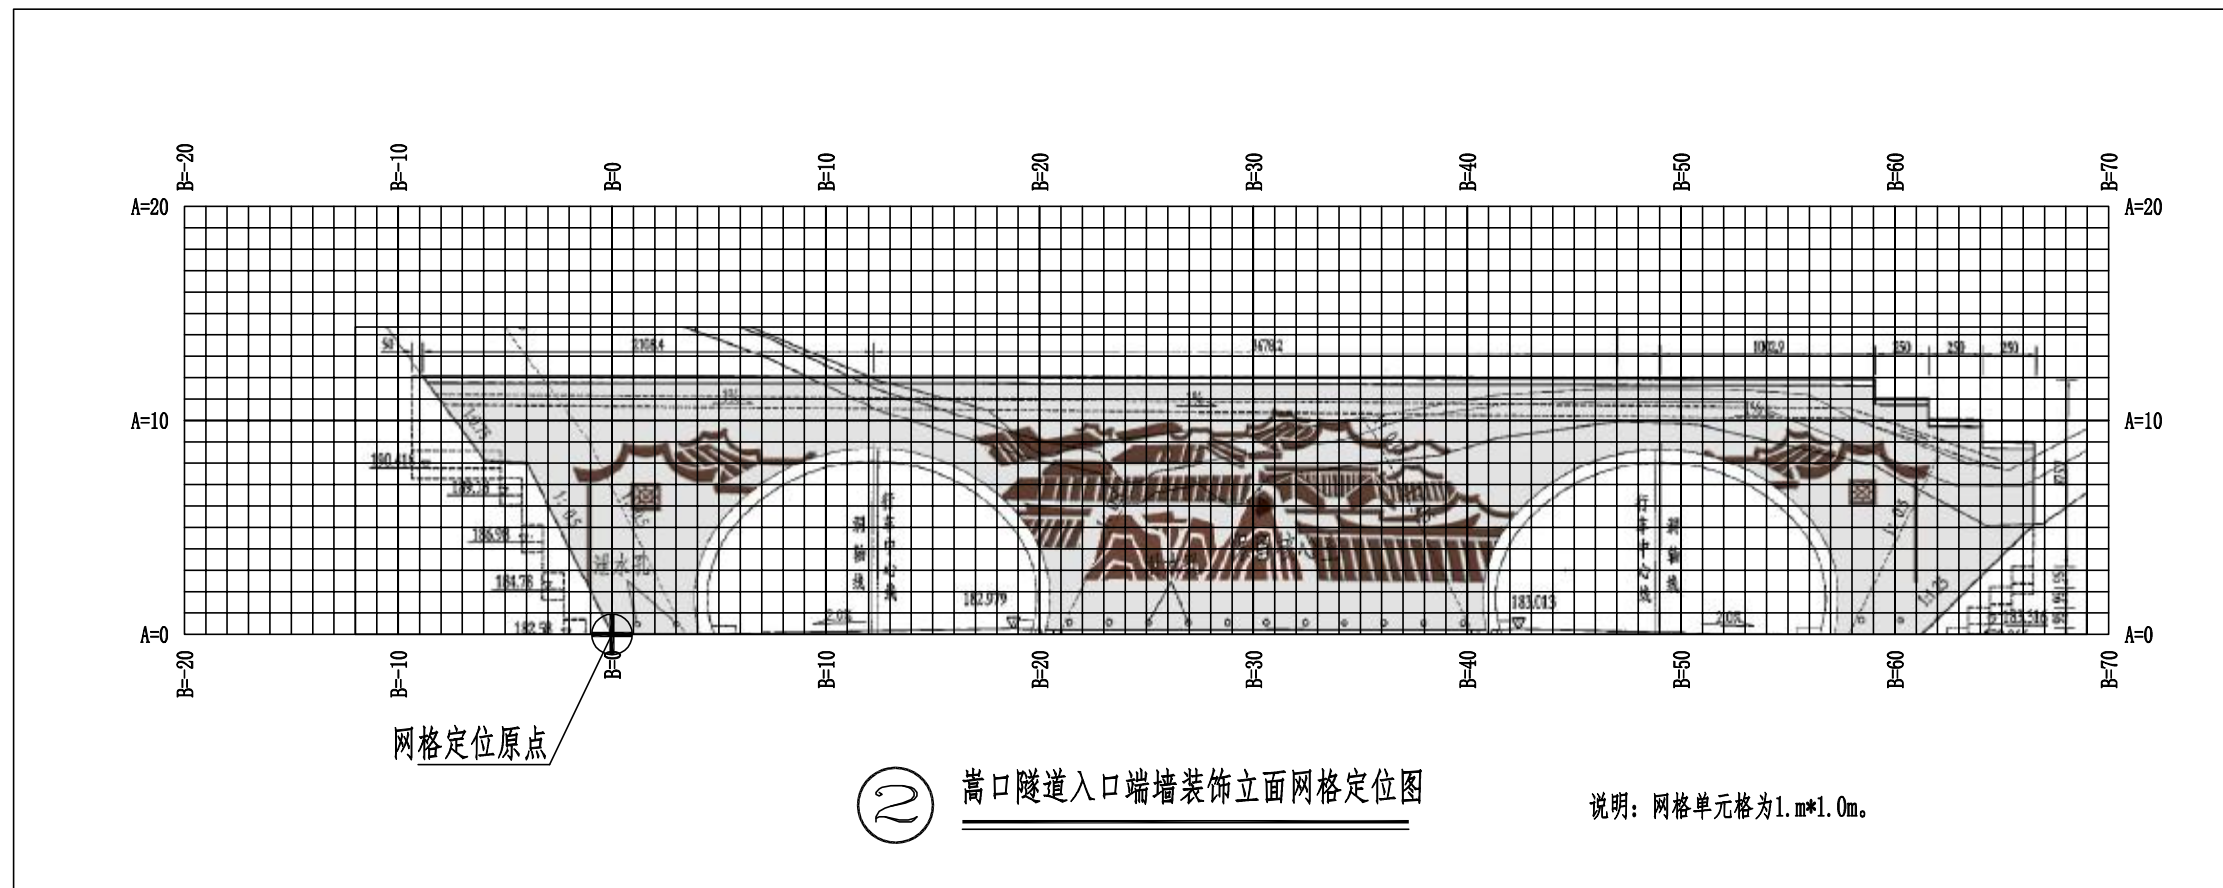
B=-20 B=-10 B=0 B=10 B=20 B=30 B=40 B=50 B=60 B=70

A=20 A=20

A=10 A=10

A=0 A=0

50 2108.4 4678.2 1082.9 250 250 250

190.415 188.38 186.98 184.78 182.58

泄水孔

行车中心线 洞轴线

182.979 183.013

行车中心线 洞轴线

2.0% 2.0%

B=-20 B=-10 B=0 B=10 B=20 B=30 B=40 B=50 B=60 B=70

网格定位原点

2 嵩口隧道入口端墙装饰立面网格定位图

说明：网格单元格为1.m*1.0m。